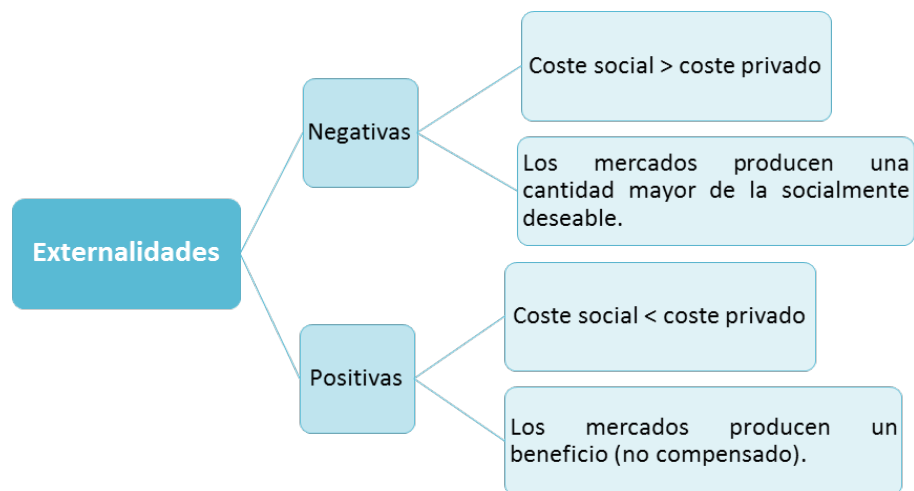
Externalidades

Negativas

Coste social > coste privado

Los mercados producen una cantidad mayor de la socialmente deseable.

Positivas

Coste social < coste privado

Los mercados producen un beneficio (no compensado).